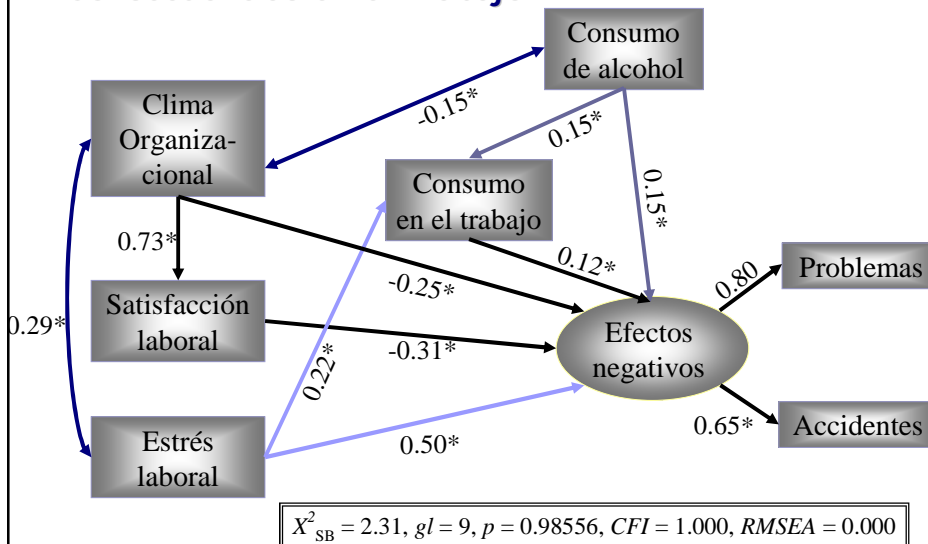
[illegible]

Consumo de alcohol

Clima Organizacional

-0.15*

0.15*

Consumo en el trabajo

0.15*

0.73*

0.12*

-0.25*

Problemas

0.80

Satisfacción laboral

0.29*

Efectos negativos

-0.31*

0.22*

Estrés laboral

0.50*

0.65*

Accidentes

$X^2_{SB}$ = 2.31, $gl$ = 9, $p$ = 0.98556, $CFI$ = 1.000, $RMSEA$ = 0.000